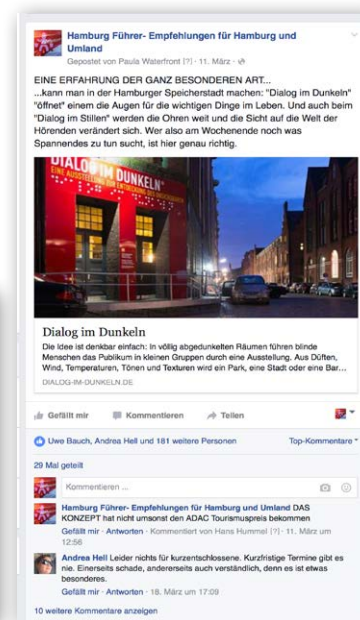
Hamburg Führer- Empfehlungen für Hamburg und Umland
Gepostet von Paula Waterfront [?] · 11. März ·

EINE ERFAHRUNG DER GANZ BESONDEREN ART...
...kann man in der Hamburger Speicherstadt machen: "Dialog im Dunkeln" "öffnet" einem die Augen für die wichtigen Dinge im Leben. Und auch beim "Dialog im Stillen" werden die Ohren weit und die Sicht auf die Welt der Hörenden verändert sich. Wer also am Wochenende noch was Spannendes zu tun sucht, ist hier genau richtig.

DIALOG IM DUNKELN

Dialog im Dunkeln
Die Idee ist denkbar einfach: In völlig abgedunkelten Räumen führen blinde Menschen das Publikum in kleinen Gruppen durch eine Ausstellung. Aus Düften, Wind, Temperaturen, Tönen und Texturen wird ein Park, eine Stadt oder eine Bar...
DIALOG-IM-DUNKELN.DE

Gefällt mir   Kommentieren   Teilen

Uwe Bauch, Andrea Hell und 181 weitere Personen   Top-Kommentare

29 Mal geteilt

Kommentieren ...

Hamburg Führer- Empfehlungen für Hamburg und Umland DAS KONZEPT hat nicht umsonst den ADAC Tourismuspreis bekommen
Gefällt mir · Antworten · Kommentiert von Hans Hummel [?] · 11. März um 12:56

Andrea Hell Leider nichts für kurzentschlossene. Kurzfristige Termine gibt es nie. Einerseits schade, andererseits auch verständlich, denn es ist etwas besonderes.
Gefällt mir · Antworten · 18. März um 17:09

10 weitere Kommentare anzeigen